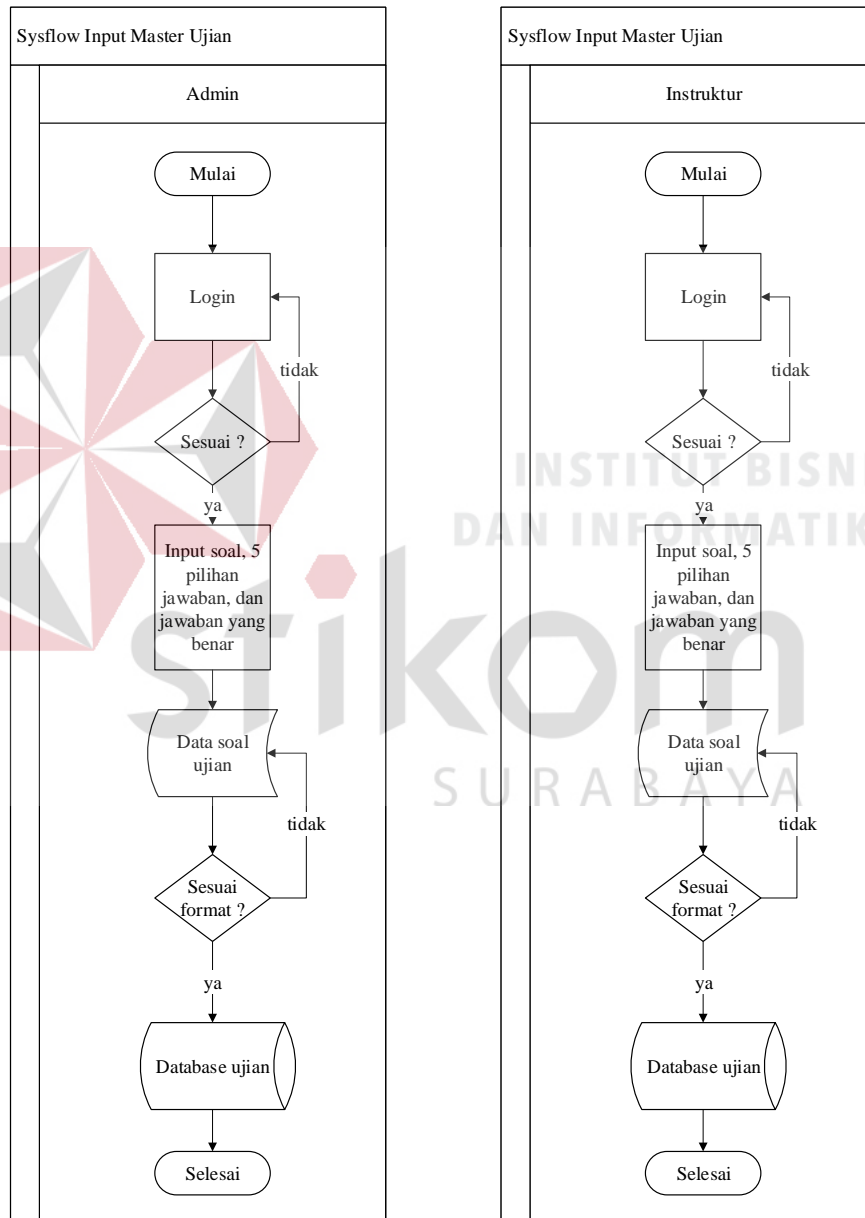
Sysflow Input Master Ujian

Admin

Mulai

Login

tidak

Sesuai ?

ya

Input soal, 5 pilihan jawaban, dan jawaban yang benar

Data soal ujian

tidak

Sesuai format ?

ya

Database ujian

Selesai

Sysflow Input Master Ujian

Instruktur

Mulai

Login

tidak

Sesuai ?

ya

Input soal, 5 pilihan jawaban, dan jawaban yang benar

Data soal ujian

tidak

Sesuai format ?

ya

Database ujian

Selesai

INSTITUT BISNIS
DAN INFORMATIKA
stikom
SURABAYA